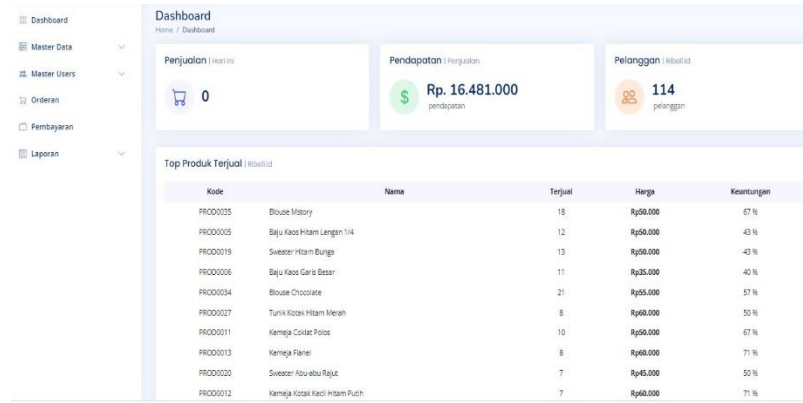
Dashboard
Master Data
Master Users
Orderan
Pembayaran
Laporan

Dashboard
Home / Dashboard

Penjualan | Hari Ini
0

Pendapatan | Penjualan
Rp. 16.481.000
pendapatan

Pelanggan | Ribell.id
114
pelanggan

Top Produk Terjual | Ribell.id

| Kode | Nama | Terjual | Harga | Keuntungan |
|---|---|---|---|---|
| PROD0035 | Blouse Mstory | 18 | Rp50.000 | 67 % |
| PROD0005 | Baju Kaos Hitam Lengan 1/4 | 12 | Rp50.000 | 43 % |
| PROD0019 | Sweater Hitam Bunga | 13 | Rp50.000 | 43 % |
| PROD0006 | Baju Kaos Garis Besar | 11 | Rp35.000 | 40 % |
| PROD0034 | Blouse Chocolate | 21 | Rp55.000 | 57 % |
| PROD0027 | Tunik Kotak Hitam Merah | 8 | Rp60.000 | 50 % |
| PROD0011 | Kemeja Coklat Polos | 10 | Rp50.000 | 67 % |
| PROD0013 | Kemeja Flanel | 8 | Rp60.000 | 71 % |
| PROD0020 | Sweater Abu-abu Rajut | 7 | Rp45.000 | 50 % |
| PROD0012 | Kemeja Kotak Kecil Hitam Putih | 7 | Rp60.000 | 71 % |